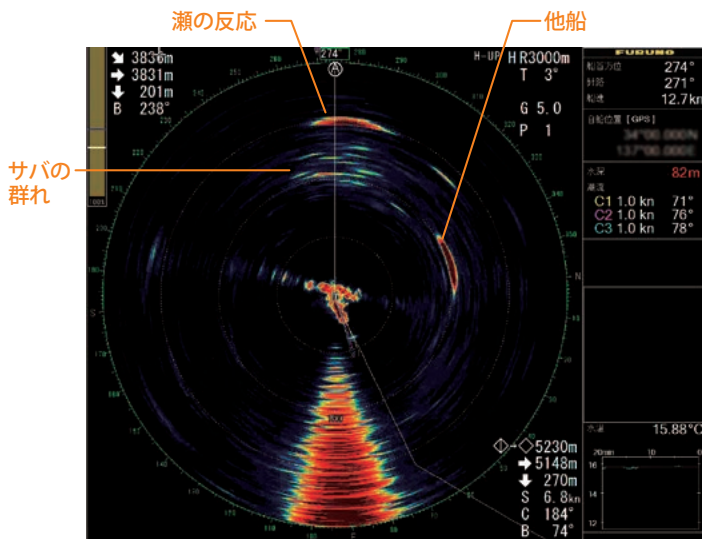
瀬の反応

他船

サバの群れ

3836m
3831m
201m
B 238°

274

H-UP

HR3000m
T 3°
G 5.0
P 1

FURUNO
船首方位 274°
針路 271°
船速 12.7kn
自船位置 [GPS]
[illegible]
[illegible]
水深 82m
潮流
C1 1.0 kn 71°
C2 1.0 kn 76°
C3 1.0 kn 78°

水温 15.88°C

5230m
5148m
270m
S 6.8kn
C 184°
B 74°

S
N